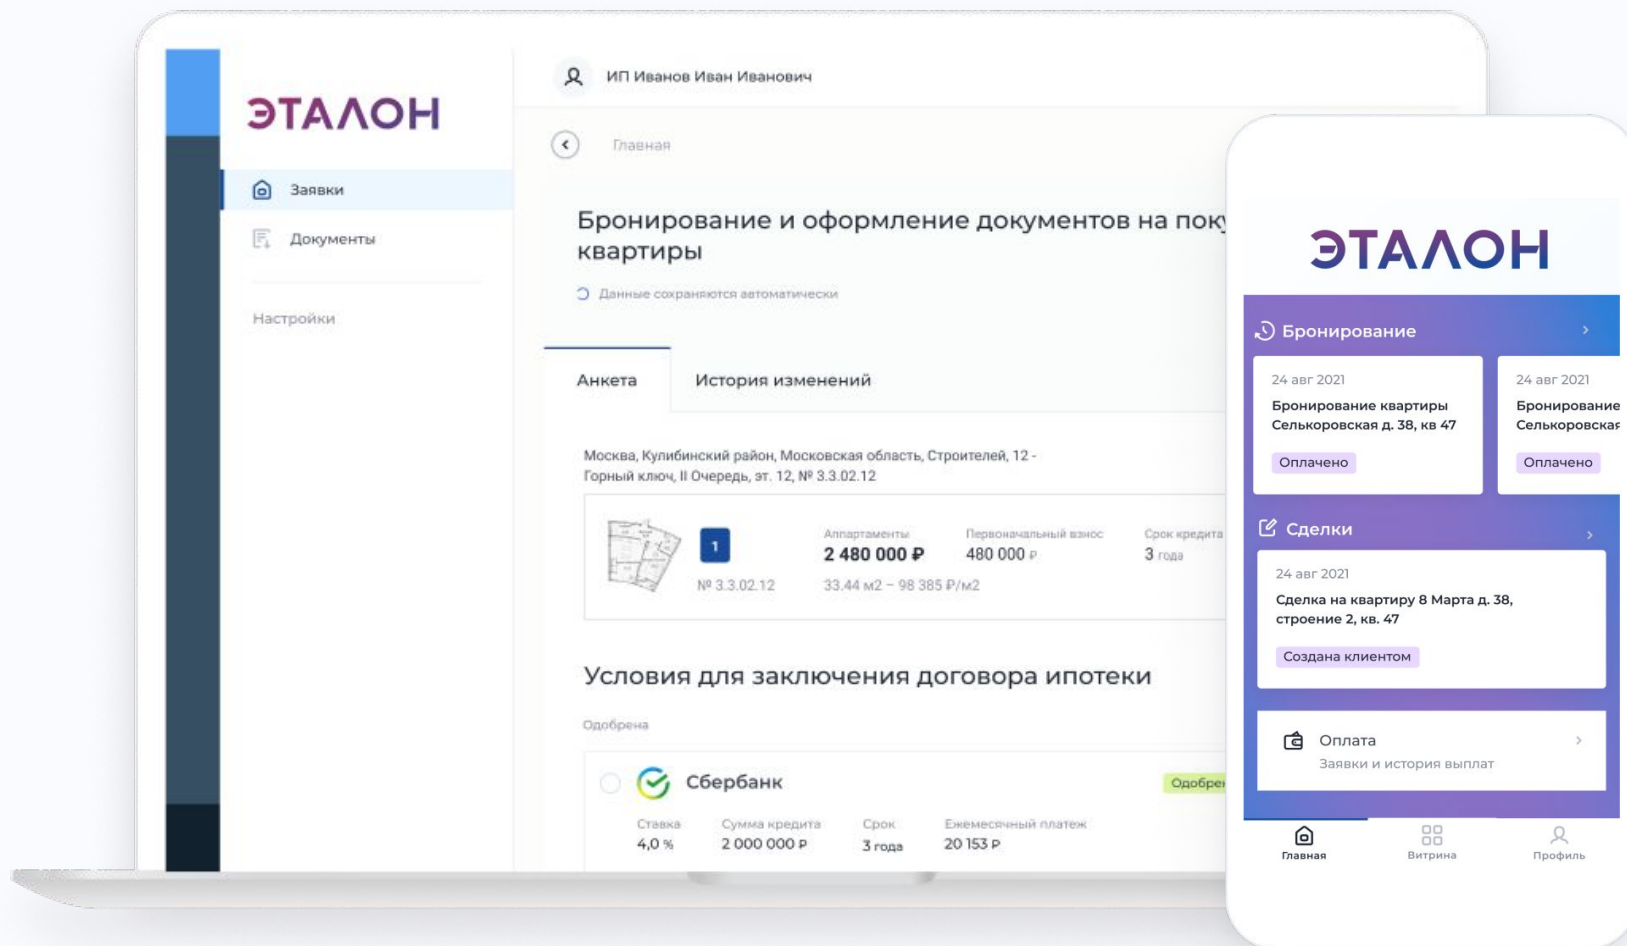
ЭТАЛОН

Заявки

Документы

Настройки

ИП Иванов Иван Иванович

Главная

Бронирование и оформление документов на поку квартиры

Данные сохраняются автоматически

Анкета

История изменений

Москва, Кулибинский район, Московская область, Строителей, 12 - Горный ключ, II Очередь, эт. 12, № 3.3.02.12

1

№ 3.3.02.12

Аппартаменты
2 480 000 ₽
33.44 м2 – 98 385 ₽/м2

Первоначальный взнос
480 000 ₽

Срок кредита
3 года

Условия для заключения договора ипотеки

Одобрена

Сбербанк

Одобре

Ставка
4,0 %

Сумма кредита
2 000 000 ₽

Срок
3 года

Ежемесячный платеж
20 153 ₽

ЭТАЛОН

Бронирование

24 авг 2021
Бронирование квартиры Сельскоровская д. 38, кв 47
Оплачено

24 авг 2021
Бронирование
Сельскоровская
Оплачено

Сделки

24 авг 2021
Сделка на квартиру 8 Марта д. 38, строение 2, кв. 47
Создана клиентом

Оплата
Заявки и история выплат

Главная

Витрина

Профиль